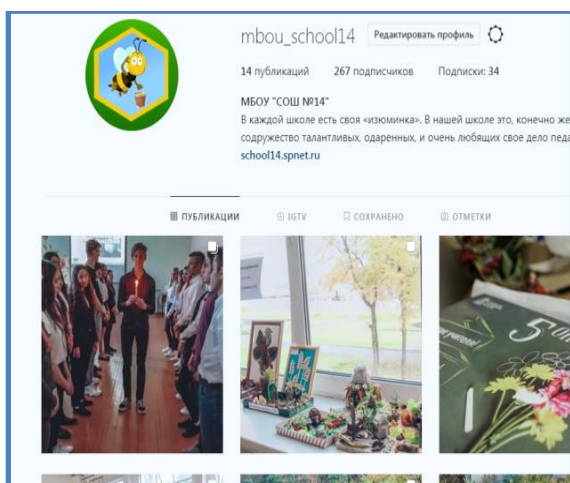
mbou_school14 Редактировать профиль

14 публикаций 267 подписчиков Подписки: 34

МБОУ "СОШ №14"

В каждой школе есть своя «изюминка». В нашей школе это, конечно же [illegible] содружество талантливых, одаренных, и очень любящих свое дело педа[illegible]

school14.spnet.ru

ПУБЛИКАЦИИ IGTV СОХРАНЕНО ОТМЕТКИ